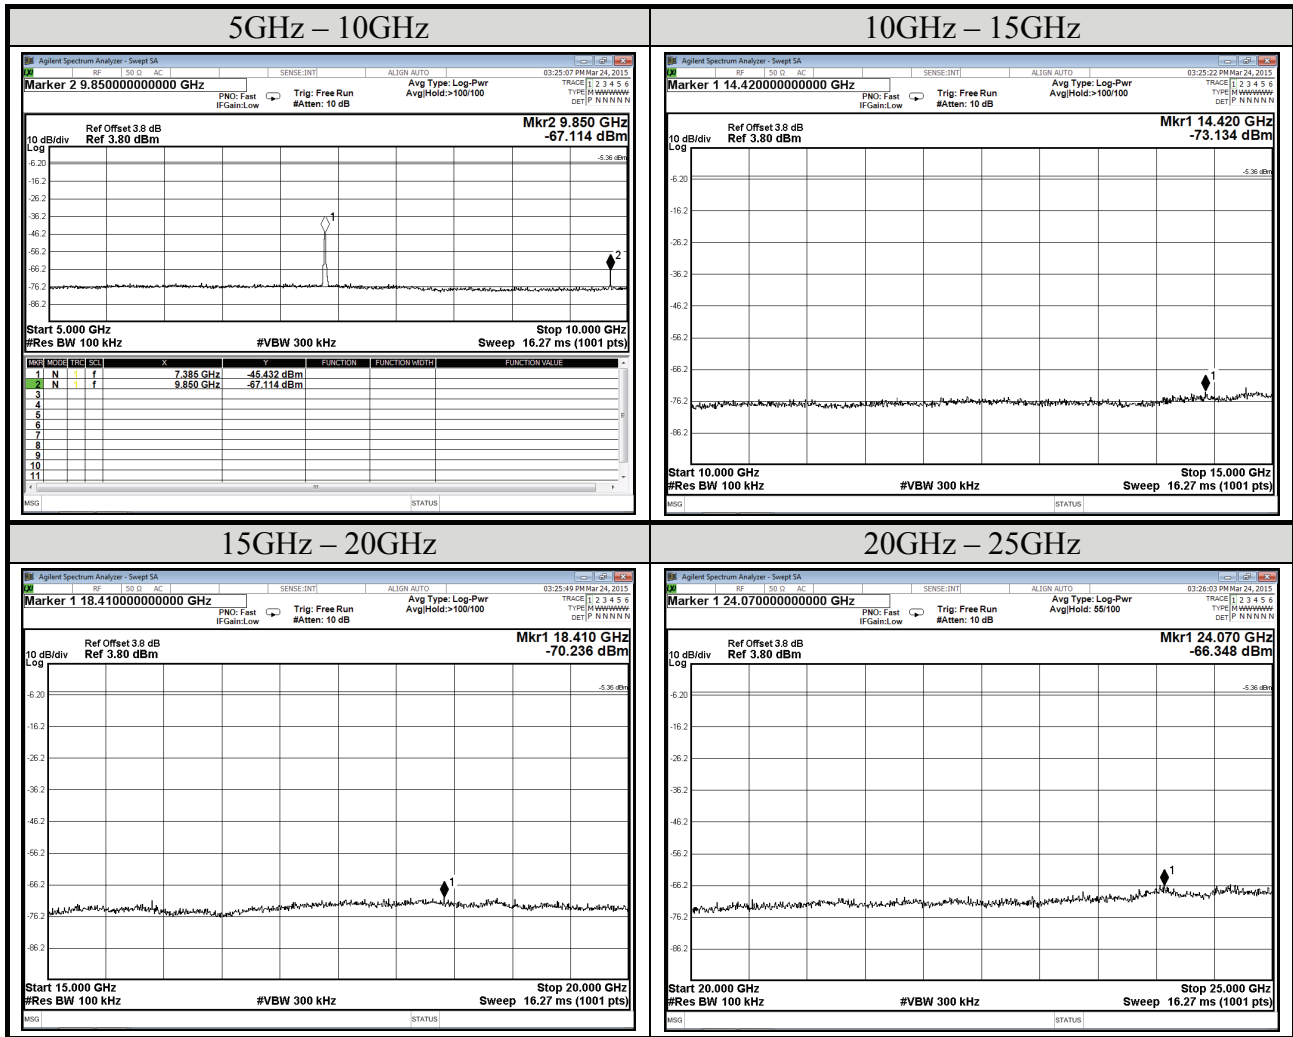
| 5GHz – 10GHz | 10GHz – 15GHz |
|---|---|

Agilent Spectrum Analyzer - Swept SA
RF 50 Ω AC SENSE:INT ALIGN AUTO 03:25:07 PM Mar 24, 2015
Marker 2 9.850000000000 GHz
PNO: Fast IFGain:Low Trig: Free Run #Atten: 10 dB Avg Type: Log-Pwr Avg|Hold:>100/100
TRACE 1 2 3 4 5 6 TYPE M WWWWW DET P N N N N N
Ref Offset 3.8 dB
10 dB/div Ref 3.80 dBm
Log
Mkr2 9.850 GHz
-67.114 dBm
-6.20
-16.2
-26.2
-36.2
-46.2
-56.2
-66.2
-76.2
-86.2
-5.36 dBm
1
2
Start 5.000 GHz
#Res BW 100 kHz #VBW 300 kHz
Stop 10.000 GHz
Sweep 16.27 ms (1001 pts)

| MKR | MODE | TRC | SCL | X | Y | FUNCTION | FUNCTION WIDTH | FUNCTION VALUE |
|---|---|---|---|---|---|---|---|---|
| 1 | N | 1 | f | 7.385 GHz | -45.432 dBm | | | |
| 2 | N | 1 | f | 9.850 GHz | -67.114 dBm | | | |
| 3 | | | | | | | | |
| 4 | | | | | | | | |
| 5 | | | | | | | | |
| 6 | | | | | | | | |
| 7 | | | | | | | | |
| 8 | | | | | | | | |
| 9 | | | | | | | | |
| 10 | | | | | | | | |
| 11 | | | | | | | | |

MSG STATUS

Agilent Spectrum Analyzer - Swept SA
RF 50 Ω AC SENSE:INT ALIGN AUTO 03:25:22 PM Mar 24, 2015
Marker 1 14.420000000000 GHz
PNO: Fast IFGain:Low Trig: Free Run #Atten: 10 dB Avg Type: Log-Pwr Avg|Hold:>100/100
TRACE 1 2 3 4 5 6 TYPE M WWWWW DET P N N N N N
Ref Offset 3.8 dB
10 dB/div Ref 3.80 dBm
Log
Mkr1 14.420 GHz
-73.134 dBm
-6.20
-16.2
-26.2
-36.2
-46.2
-56.2
-66.2
-76.2
-86.2
-5.36 dBm
1
Start 10.000 GHz
#Res BW 100 kHz #VBW 300 kHz
Stop 15.000 GHz
Sweep 16.27 ms (1001 pts)
MSG STATUS

| 15GHz – 20GHz | 20GHz – 25GHz |
|---|---|

Agilent Spectrum Analyzer - Swept SA
RF 50 Ω AC SENSE:INT ALIGN AUTO 03:25:49 PM Mar 24, 2015
Marker 1 18.410000000000 GHz
PNO: Fast IFGain:Low Trig: Free Run #Atten: 10 dB Avg Type: Log-Pwr Avg|Hold:>100/100
TRACE 1 2 3 4 5 6 TYPE M WWWWW DET P N N N N N
Ref Offset 3.8 dB
10 dB/div Ref 3.80 dBm
Log
Mkr1 18.410 GHz
-70.236 dBm
-6.20
-16.2
-26.2
-36.2
-46.2
-56.2
-66.2
-76.2
-86.2
-5.36 dBm
1
Start 15.000 GHz
#Res BW 100 kHz #VBW 300 kHz
Stop 20.000 GHz
Sweep 16.27 ms (1001 pts)
MSG STATUS

Agilent Spectrum Analyzer - Swept SA
RF 50 Ω AC SENSE:INT ALIGN AUTO 03:26:03 PM Mar 24, 2015
Marker 1 24.070000000000 GHz
PNO: Fast IFGain:Low Trig: Free Run #Atten: 10 dB Avg Type: Log-Pwr Avg|Hold: 55/100
TRACE 1 2 3 4 5 6 TYPE M WWWWW DET P N N N N N
Ref Offset 3.8 dB
10 dB/div Ref 3.80 dBm
Log
Mkr1 24.070 GHz
-66.348 dBm
-6.20
-16.2
-26.2
-36.2
-46.2
-56.2
-66.2
-76.2
-86.2
-5.36 dBm
1
Start 20.000 GHz
#Res BW 100 kHz #VBW 300 kHz
Stop 25.000 GHz
Sweep 16.27 ms (1001 pts)
MSG STATUS